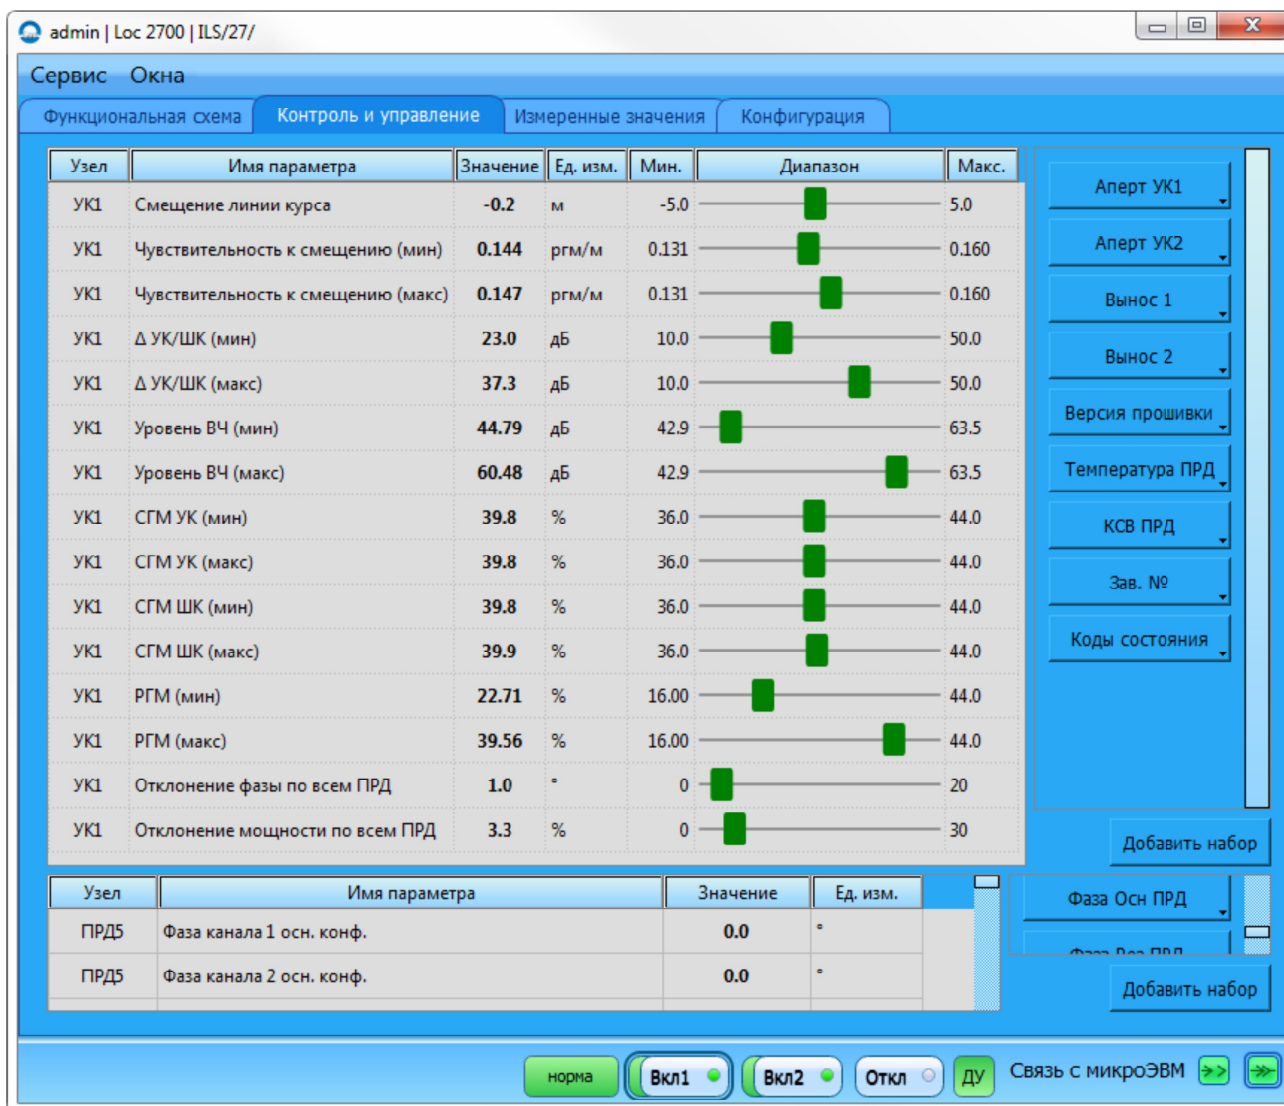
admin | Loc 2700 | ILS/27/

Сервис Окна

Функциональная схема | Контроль и управление | Измеренные значения | Конфигурация

| Узел | Имя параметра | Значение | Ед. изм. | Мин. | Диапазон | Макс. |
|---|---|---|---|---|---|---|
| УК1 | Смещение линии курса | -0.2 | м | -5.0 | | 5.0 |
| УК1 | Чувствительность к смещению (мин) | 0.144 | ргм/м | 0.131 | | 0.160 |
| УК1 | Чувствительность к смещению (макс) | 0.147 | ргм/м | 0.131 | | 0.160 |
| УК1 | Δ УК/ШК (мин) | 23.0 | дБ | 10.0 | | 50.0 |
| УК1 | Δ УК/ШК (макс) | 37.3 | дБ | 10.0 | | 50.0 |
| УК1 | Уровень ВЧ (мин) | 44.79 | дБ | 42.9 | | 63.5 |
| УК1 | Уровень ВЧ (макс) | 60.48 | дБ | 42.9 | | 63.5 |
| УК1 | СГМ УК (мин) | 39.8 | % | 36.0 | | 44.0 |
| УК1 | СГМ УК (макс) | 39.8 | % | 36.0 | | 44.0 |
| УК1 | СГМ ШК (мин) | 39.8 | % | 36.0 | | 44.0 |
| УК1 | СГМ ШК (макс) | 39.9 | % | 36.0 | | 44.0 |
| УК1 | РГМ (мин) | 22.71 | % | 16.00 | | 44.0 |
| УК1 | РГМ (макс) | 39.56 | % | 16.00 | | 44.0 |
| УК1 | Отклонение фазы по всем ПРД | 1.0 | ° | 0 | | 20 |
| УК1 | Отклонение мощности по всем ПРД | 3.3 | % | 0 | | 30 |

Аперт УК1
Аперт УК2
Вынос 1
Вынос 2
Версия прошивки
Температура ПРД
КСВ ПРД
Зав. №
Коды состояния
Добавить набор

| Узел | Имя параметра | Значение | Ед. изм. |
|---|---|---|---|
| ПРД5 | Фаза канала 1 осн. конф. | 0.0 | ° |
| ПРД5 | Фаза канала 2 осн. конф. | 0.0 | ° |

Фаза Осн ПРД
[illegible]
Добавить набор

норма Вкл1 Вкл2 Откл ДУ Связь с микроЭВМ